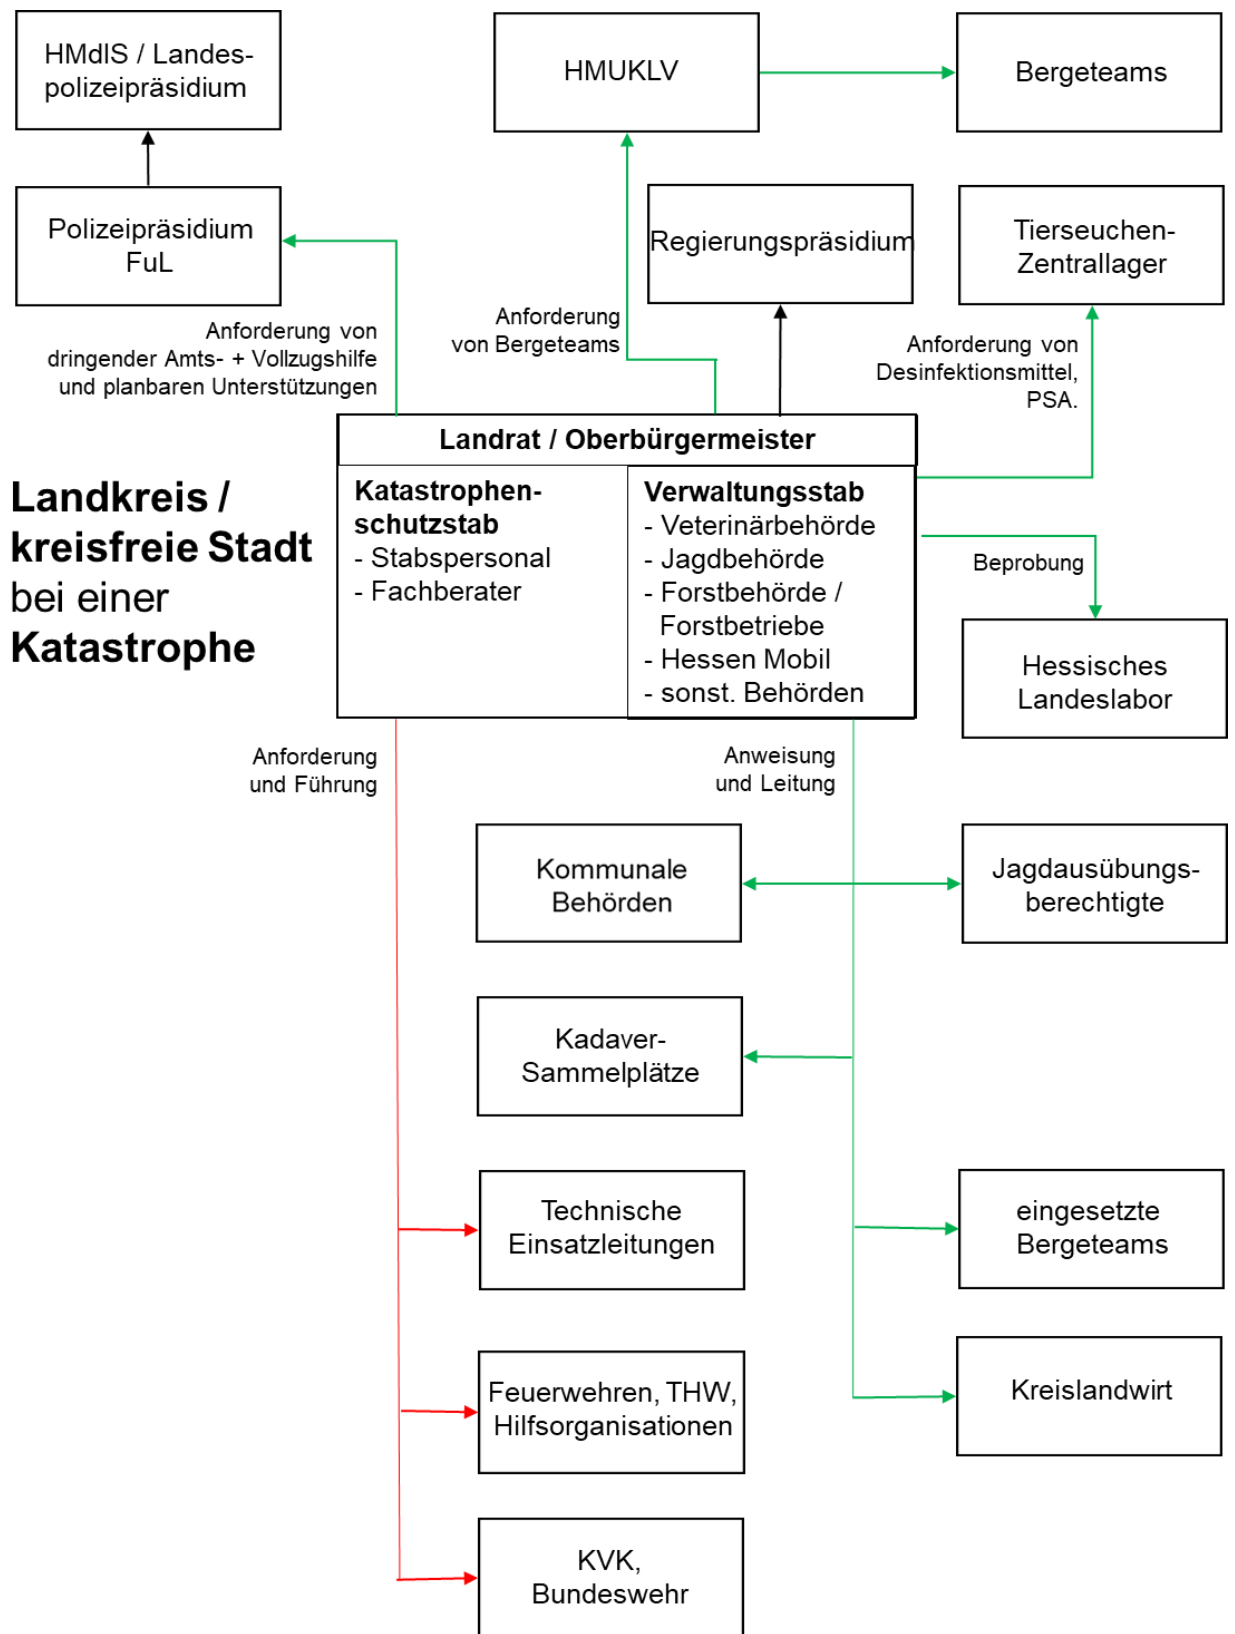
HMdIS / Landespolizeipräsidium

HMUKLV

Bergeteams

Polizeipräsidium FuL

Regierungspräsidium

Tierseuchen-Zentrallager

Anforderung von dringender Amts- + Vollzugshilfe und planbaren Unterstützungen

Anforderung von Bergeteams

Anforderung von Desinfektionsmittel, PSA.

Landrat / Oberbürgermeister

Landkreis / kreisfreie Stadt bei einer Katastrophe

Katastrophenschutzstab
- Stabspersonal
- Fachberater

Verwaltungsstab
- Veterinärbehörde
- Jagdbehörde
- Forstbehörde / Forstbetriebe
- Hessen Mobil
- sonst. Behörden

Beprobung

Hessisches Landeslabor

Anforderung und Führung

Anweisung und Leitung

Kommunale Behörden

Jagdausübungsberechtigte

Kadaver-Sammelplätze

Technische Einsatzleitungen

eingesetzte Bergeteams

Feuerwehren, THW, Hilfsorganisationen

Kreislandwirt

KVK, Bundeswehr